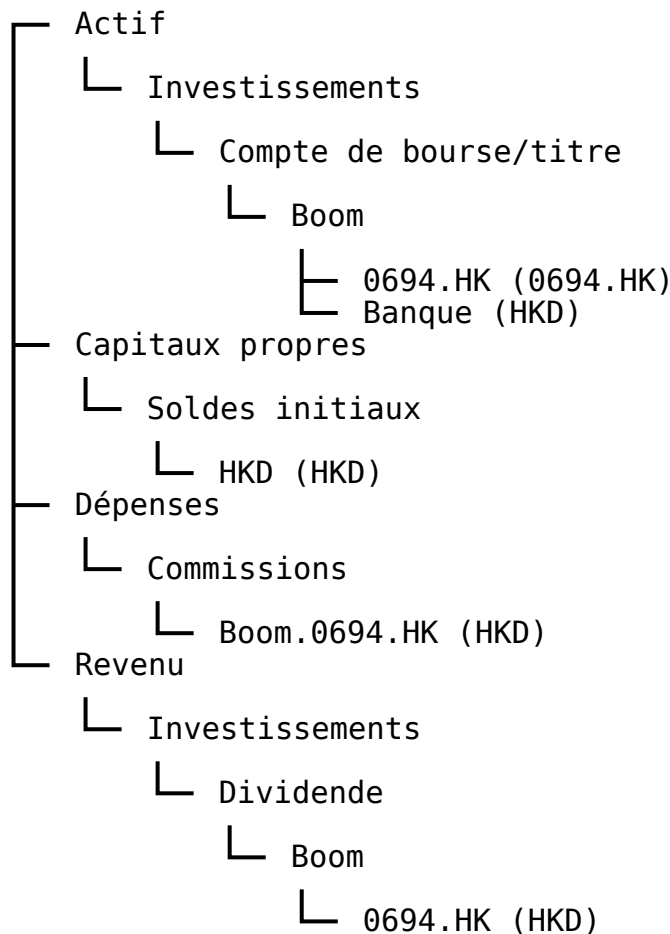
Actif

Investissements

Compte de bourse/titre

Boom

0694.HK (0694.HK)
Banque (HKD)

Capitaux propres

Soldes initiaux

HKD (HKD)

Dépenses

Commissions

Boom.0694.HK (HKD)

Revenu

Investissements

Dividende

Boom

0694.HK (HKD)